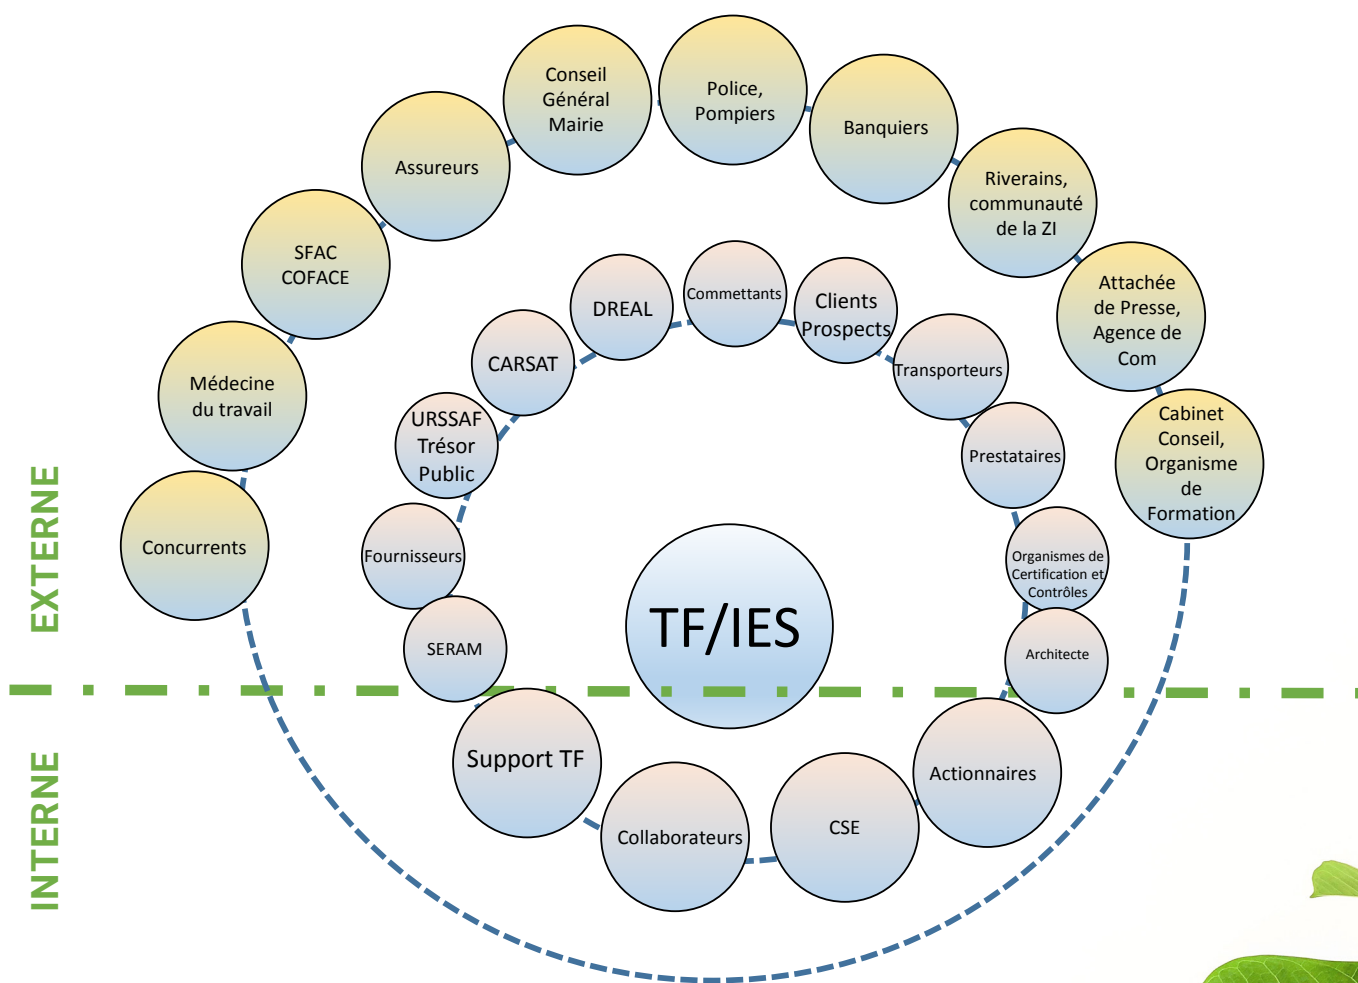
EXTERNE

INTERNE

TF/IES

Concurrents

Médecine du travail

SFAC COFACE

Assureurs

Conseil Général Mairie

Police, Pompiers

Banquiers

Riverains, communauté de la ZI

Attachée de Presse, Agence de Com

Cabinet Conseil, Organisme de Formation

Fournisseurs

URSSAF Trésor Public

CARSAT

DREAL

Commettants

Clients Prospects

Transporteurs

Prestataires

Organismes de Certification et Contrôles

Architecte

SERAM

Support TF

Collaborateurs

CSE

Actionnaires